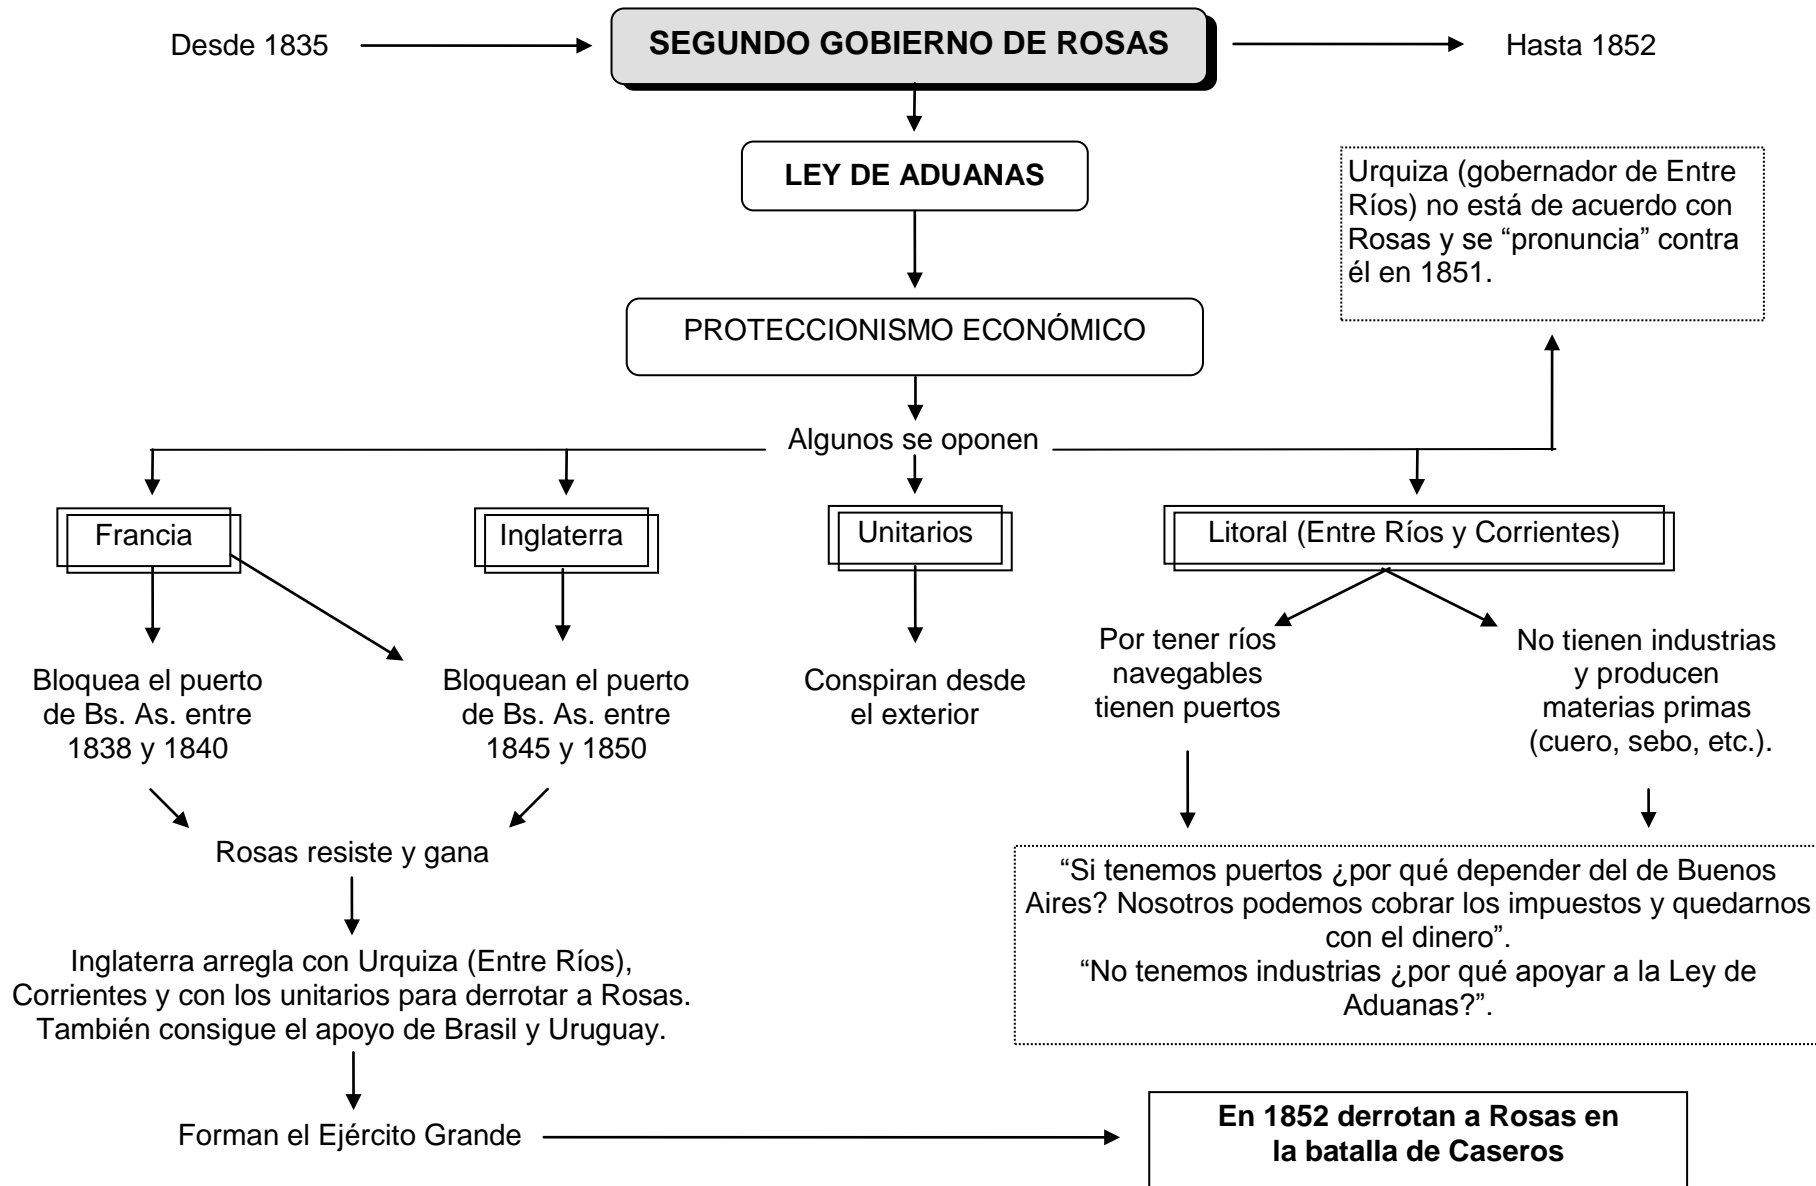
Desde 1835

SEGUNDO GOBIERNO DE ROSAS

Hasta 1852

LEY DE ADUANAS

Urquiza (gobernador de Entre Ríos) no está de acuerdo con Rosas y se “pronuncia” contra él en 1851.

PROTECCIONISMO ECONÓMICO

Algunos se oponen

Francia

Inglaterra

Unitarios

Litoral (Entre Ríos y Corrientes)

Bloquea el puerto de Bs. As. entre 1838 y 1840

Bloquean el puerto de Bs. As. entre 1845 y 1850

Conspiran desde el exterior

Por tener ríos navegables tienen puertos

No tienen industrias y producen materias primas (cuero, sebo, etc.).

Rosas resiste y gana

“Si tenemos puertos ¿por qué depender del de Buenos Aires? Nosotros podemos cobrar los impuestos y quedarnos con el dinero”.
“No tenemos industrias ¿por qué apoyar a la Ley de Aduanas?”.

Inglaterra arregla con Urquiza (Entre Ríos), Corrientes y con los unitarios para derrotar a Rosas. También consigue el apoyo de Brasil y Uruguay.

Forman el Ejército Grande

En 1852 derrotan a Rosas en la batalla de Caseros